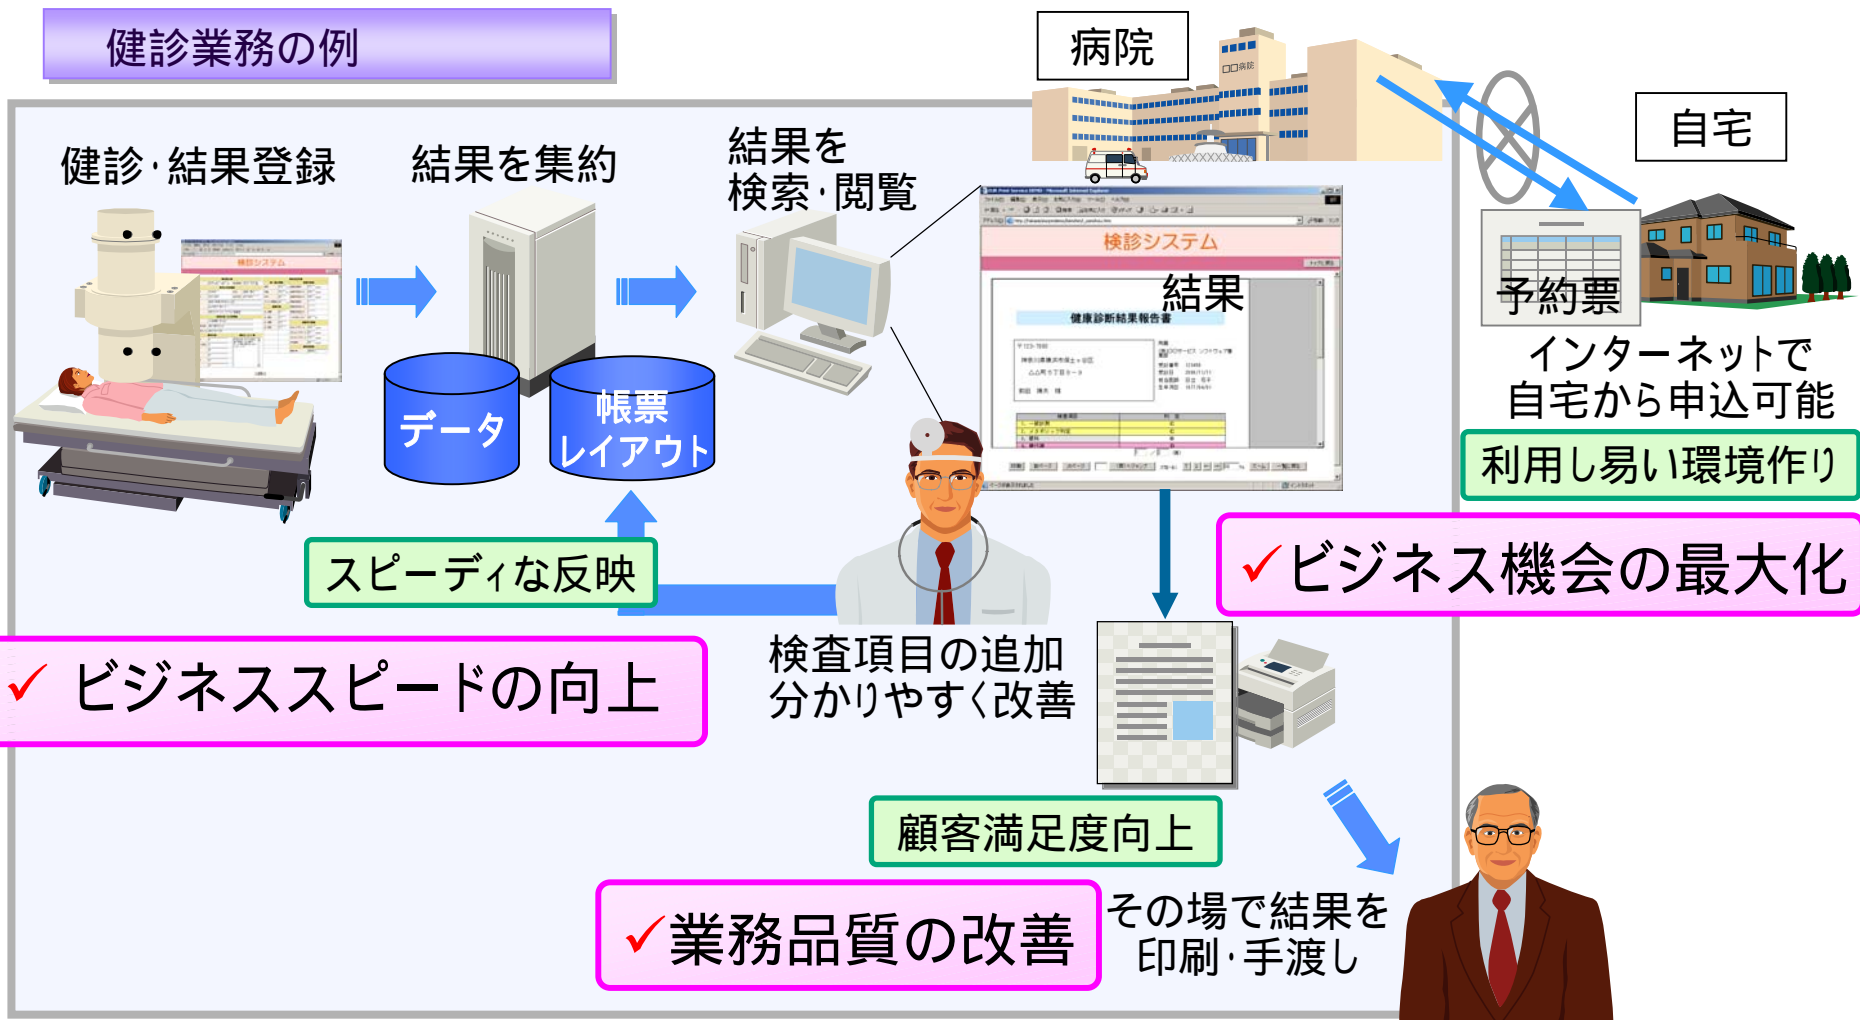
健診業務の例

病院

自宅

健診·結果登録

結果を集約

結果を検索·閲覧

検診システム

結果

健康診断結果報告書

予約票

インターネットで自宅から申込可能

利用し易い環境作り

データ

帳票レイアウト

スピーディな反映

✓ビジネス機会の最大化

✓ ビジネススピードの向上

検査項目の追加
分かりやすく改善

顧客満足度向上

✓業務品質の改善

その場で結果を
印刷·手渡し